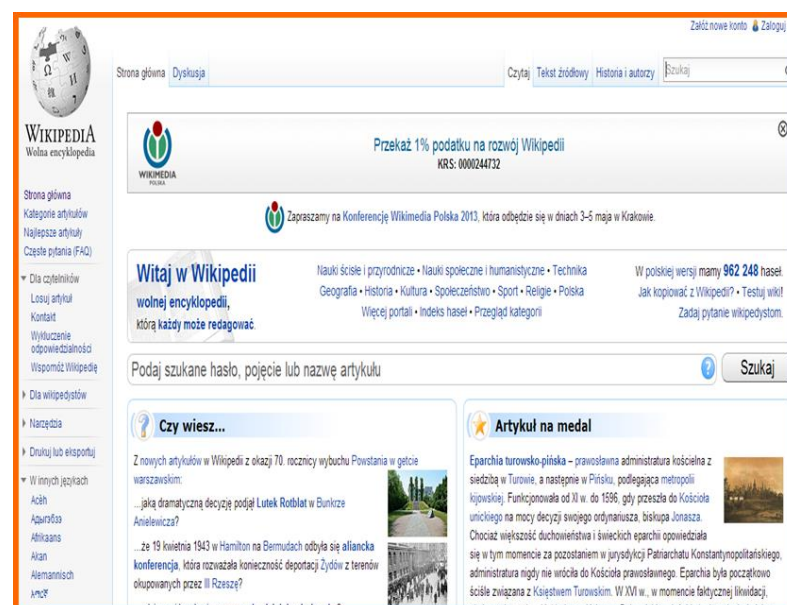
Załóż nowe konto Zaloguj

Strona główna Dyskusja

Czytaj Tekst źródłowy Historia i autorzy Szukaj

WIKIPEDIA
Wolna encyklopedia

Strona główna
Kategorie artykułów
Najlepsze artykuły
Częste pytania (FAQ)

Dla czytelników
Losuj artykuł
Kontakt
Wyłączenie odpowiedzialności
Wspomóż Wikipedię

Dla wikipedystów

Narzędzia

Drukuj lub eksportuj

W innych językach
Acèh
Адыгэбзэ
Afrikaans
Akan
Alemannisch
አማርኛ

WIKIMEDIA POLSKA

Przekaż 1% podatku na rozwój Wikipedii
KRS: 0000244732

Zapraszamy na Konferencję Wikimedia Polska 2013, która odbędzie się w dniach 3–5 maja w Krakowie.

Witaj w Wikipedii
wolnej encyklopedii,
którą każdy może redagować.

Nauki ścisłe i przyrodnicze • Nauki społeczne i humanistyczne • Technika
Geografia • Historia • Kultura • Społeczeństwo • Sport • Religie • Polska
Więcej portali • Indeks haseł • Przegląd kategorii

W polskiej wersji mamy 962 248 haseł.
Jak kopiować z Wikipedii? • Testuj wiki!
Zadaj pytanie wikipedystom.

Podaj szukane hasło, pojęcie lub nazwę artykułu

Szukaj

Czy wiesz...

Z nowych artykułów w Wikipedii z okazji 70. rocznicy wybuchu Powstania w getcie warszawskim:

...jaką dramatyczną decyzję podjął Lutek Rotblat w Bunkrze Anielewicza?

...że 19 kwietnia 1943 w Hamilton na Bermudach odbyła się aliancka konferencja, która rozważała konieczność deportacji Żydów z terenów okupowanych przez III Rzeszę?

Artykuł na medal

Eparchia turowsko-pińska – prawosławna administratura kościelna z siedzibą w Turowie, a następnie w Pińsku, podlegająca metropolii kijowskiej. Funkcjonowała od XI w. do 1596, gdy przeszła do Kościoła unickiego na mocy decyzji swojego ordynariusza, biskupa Jonasza. Chociaż większość duchowieństwa i świeckich eparchii opowiedziała się w tym momencie za pozostaniem w jurysdykcji Patriarchatu Konstantynopolitańskiego, administratura nigdy nie wróciła do Kościoła prawosławnego. Eparchia była początkowo ściśle związana z Księstwem Turowskim. W XVI w., w momencie faktycznej likwidacji,